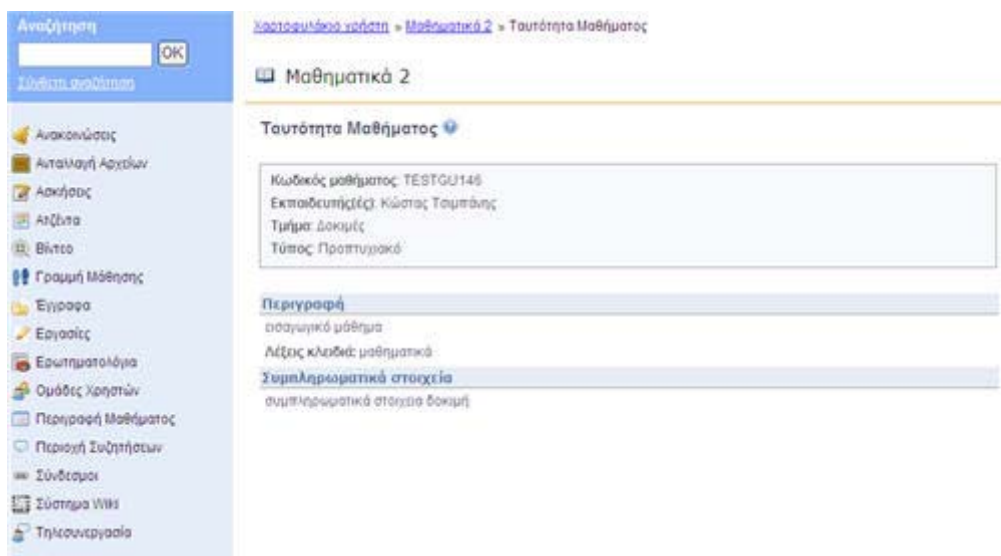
Αναζήτηση
OK
Σύνθετη αναζήτηση

Ανακοινώσεις
Ανταλλαγή Αρχείων
Ασκήσεις
Ατζέντα
Βίντεο
Γραμμή Μάθησης
Έγγραφα
Εργασίες
Ερωτηματολόγια
Ομάδες Χρηστών
Περιγραφή Μαθήματος
Περιοχή Συζητήσεων
Σύνδεσμοι
Σύστημα Wiki
Τηλεσυνεργασία

Χαρτοφυλάκιο χρήστη » Μαθηματικά 2 » Ταυτότητα Μαθήματος

Μαθηματικά 2

Ταυτότητα Μαθήματος

Κωδικός μαθήματος: TESTGU146
Εκπαιδευτής(ές): Κώστας Τσιμπάνης
Τμήμα: Δοκιμές
Τύπος: Προπτυχιακό

Περιγραφή
εισαγωγικό μάθημα
Λέξεις κλειδιά: μαθηματικά
Συμπληρωματικά στοιχεία
συμπληρωματικά στοιχεία δοκιμή